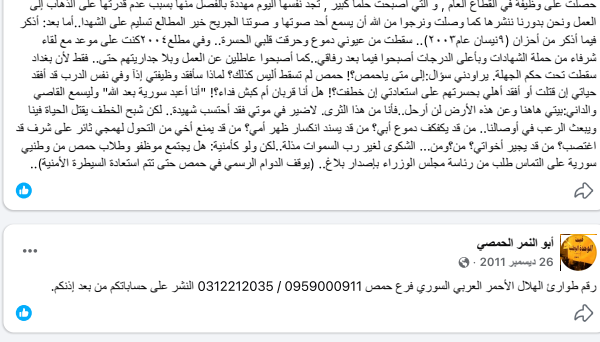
حصلت على وظيفة في القطاع العام , و التي أصبحت حلما كبير , تجد نفسها اليوم مهددة بالفصل منها بسبب عدم قدرتها على الذهاب إلى العمل ونحن بدورنا ننشرها كما وصلت ونرجوا من الله أن يسمع أحد صوتها و صوتنا الجريح خير المطالع تسليم على الشهدا..أما بعد: أذكر فيما أذكر من أحزان (٩نيسان عام٢٠٠٣).. سقطت من عيوني دموع وحرقت قلبي الحسرة.. وفي مطلع٢٠٠٤كنت على موعد مع لقاء شرفاء من حملة الشهادات وبأعلى الدرجات أصبحوا فيما بعد رفاقي..كما أصبحوا عاطلين عن العمل وبلا جداريتهم حتى.. فقط لأن بغداد سقطت تحت حكم الجهلة. يراودني سؤال:إلى متى يلاحقني الاحتلال؟! حمص لم تسقط أليس كذلك؟ لماذا سأفقد وظيفتي إذاً وفي نفس الدرب قد أفقد حياتي إن قتلت أو أفقد أهلي بحسرتهم على استعادتي إن خطفت؟! هل أنا قربان لأم كبش فداء؟! "أنا أعبد سورية بعد الله" وليسمع القاصي والداني:بيتي ههنا وعن هذه الأرض لن أرحل..فأنا من هذا الثرى. لاضير في موتي فقد أحتسب شهيدة.. لكن شبح الخطف يقتل الحياة فينا ويبعث الرعب في أوصالنا.. من قد يكفكف دموع أبي؟ من قد يسند انكسار ظهر أمي؟ من قد يمنع أخي من التحول لهمجي ثائر على شرف قد اغتصب؟ من قد يجبر أخواتي؟ من؟ومن.. الشكوى لغير رب السموات مذلة..لكن ولو كأمنية: هل يجتمع موظفو وطلاب حمص من وطنيي سورية على التماس طلب من رئاسة مجلس الوزراء بإصدار بلاغ.. (يوقف الدوام الرسمي في حمص حتى تتم استعادة السيطرة الأمنية)..

أبو النمر الحمصي
26 ديسمبر 2011 ·

رقم طوارئ الهلال الأحمر العربي السوري فرع حمص 0959000911 / 0312212035 النشر على حساباتكم من بعد إذنكم.